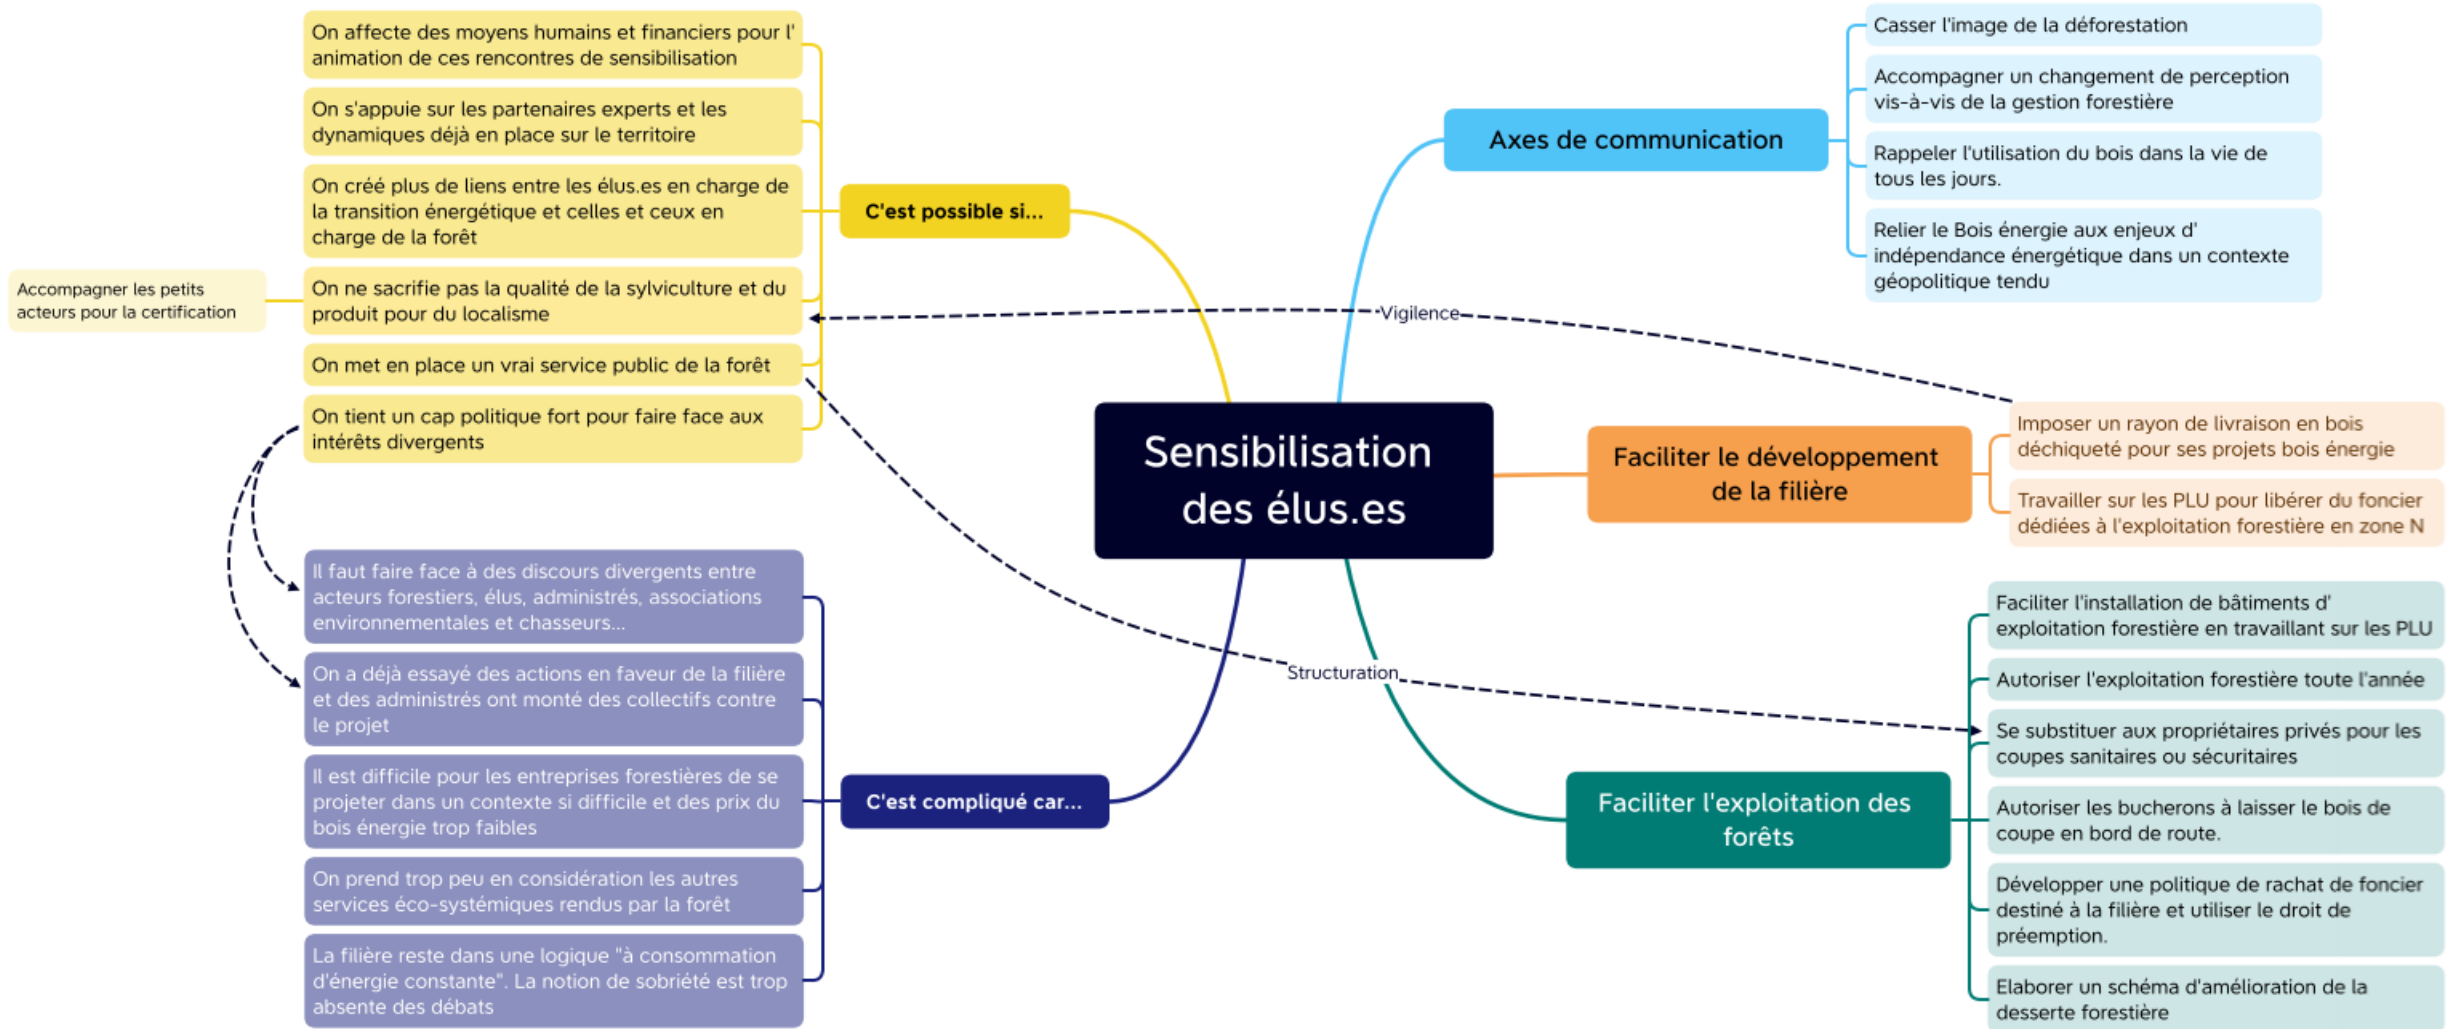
Sensibilisation des élus.es

C'est possible si...

On affecte des moyens humains et financiers pour l' animation de ces rencontres de sensibilisation

On s'appuie sur les partenaires experts et les dynamiques déjà en place sur le territoire

On créé plus de liens entre les élus.es en charge de la transition énergétique et celles et ceux en charge de la forêt

On ne sacrifie pas la qualité de la sylviculture et du produit pour du localisme

Accompagner les petits acteurs pour la certification

On met en place un vrai service public de la forêt

On tient un cap politique fort pour faire face aux intérêts divergents

C'est compliqué car...

Il faut faire face à des discours divergents entre acteurs forestiers, élus, administrés, associations environnementales et chasseurs...

On a déjà essayé des actions en faveur de la filière et des administrés ont monté des collectifs contre le projet

Il est difficile pour les entreprises forestières de se projeter dans un contexte si difficile et des prix du bois énergie trop faibles

On prend trop peu en considération les autres services éco-systémiques rendus par la forêt

La filière reste dans une logique "à consommation d'énergie constante". La notion de sobriété est trop absente des débats

Axes de communication

Casser l'image de la déforestation

Accompagner un changement de perception vis-à-vis de la gestion forestière

Rappeler l'utilisation du bois dans la vie de tous les jours.

Relier le Bois énergie aux enjeux d' indépendance énergétique dans un contexte géopolitique tendu

Vigilence

Faciliter le développement de la filière

Imposer un rayon de livraison en bois déchiqueté pour ses projets bois énergie

Travailler sur les PLU pour libérer du foncier dédiées à l'exploitation forestière en zone N

Structuration

Faciliter l'exploitation des forêts

Faciliter l'installation de bâtiments d' exploitation forestière en travaillant sur les PLU

Autoriser l'exploitation forestière toute l'année

Se substituer aux propriétaires privés pour les coupes sanitaires ou sécuritaires

Autoriser les bucherons à laisser le bois de coupe en bord de route.

Développer une politique de rachat de foncier destiné à la filière et utiliser le droit de préemption.

Elaborer un schéma d'amélioration de la desserte forestière